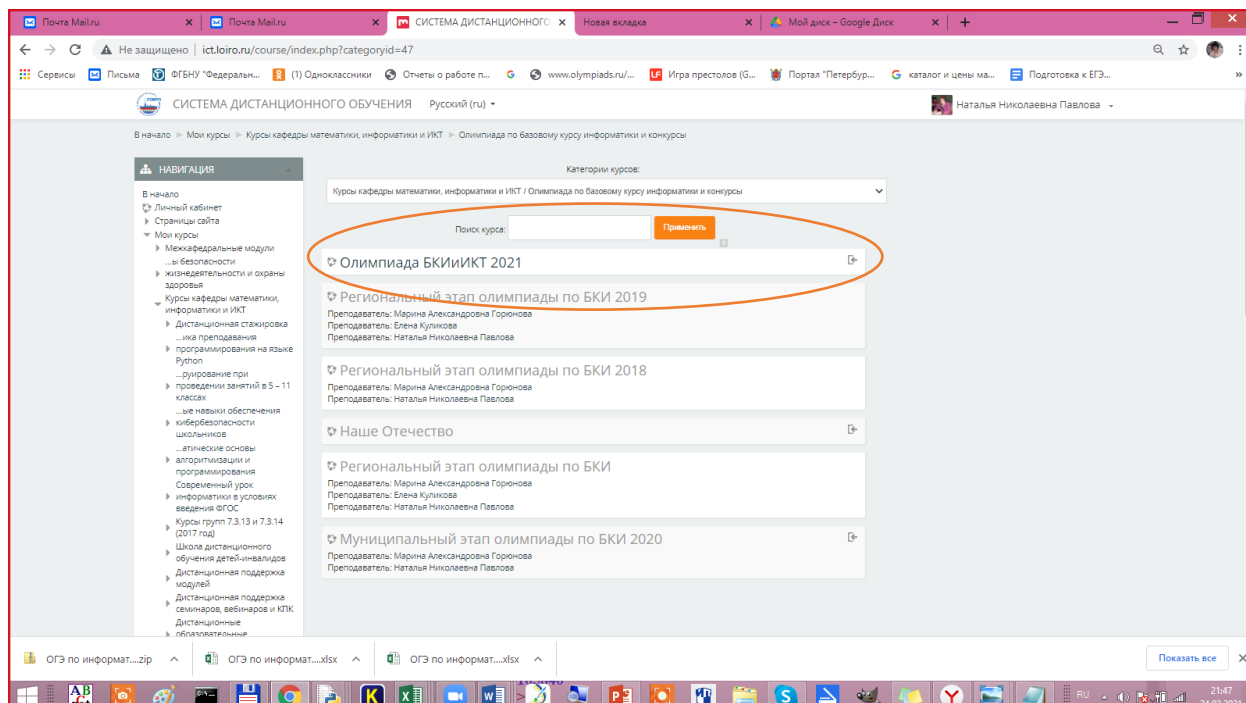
Почта Mail.ru ×
Почта Mail.ru ×
СИСТЕМА ДИСТАНЦИОННОГО ×
Новая вкладка ×
Мой диск – Google Диск ×
+

Не защищено | ict.loiro.ru/course/index.php?categoryid=47

Сервисы | Письма | ФГБНУ "Федеральн... | (1) Одноклассники | Отчеты о работе п... | www.olympiads.ru/... | Игра престолов (G... | Портал "Петербур... | каталог и цены ма... | Подготовка к ЕГЭ...

СИСТЕМА ДИСТАНЦИОННОГО ОБУЧЕНИЯ Русский (ru) ▾
Наталья Николаевна Павлова ▾

В начало ► Мои курсы ► Курсы кафедры математики, информатики и ИКТ ► Олимпиада по базовому курсу информатики и конкурсы

НАВИГАЦИЯ
В начало
Личный кабинет
Страницы сайта
Мои курсы
Межкафедральные модули
...ы безопасности жизнедеятельности и охраны здоровья
Курсы кафедры математики, информатики и ИКТ
Дистанционная стажировка
...ика преподавания программирования на языке Python
...руирование при проведении занятий в 5 – 11 классах
...ые навыки обеспечения кибербезопасности школьников
...атические основы алгоритмизации и программирования
Современный урок информатики в условиях введения ФГОС
Курсы групп 7.3.13 и 7.3.14 (2017 год)
Школа дистанционного обучения детей-инвалидов
Дистанционная поддержка модулей
Дистанционная поддержка семинаров, вебинаров и КПК
Дистанционные образовательные

Категории курсов:
Курсы кафедры математики, информатики и ИКТ / Олимпиада по базовому курсу информатики и конкурсы

Поиск курса: Применить

Олимпиада БКИиИКТ 2021

Региональный этап олимпиады по БКИ 2019
Преподаватель: Марина Александровна Горюнова
Преподаватель: Елена Куликова
Преподаватель: Наталья Николаевна Павлова

Региональный этап олимпиады по БКИ 2018
Преподаватель: Марина Александровна Горюнова
Преподаватель: Наталья Николаевна Павлова

Наше Отечество

Региональный этап олимпиады по БКИ
Преподаватель: Марина Александровна Горюнова
Преподаватель: Елена Куликова
Преподаватель: Наталья Николаевна Павлова

Муниципальный этап олимпиады по БКИ 2020
Преподаватель: Марина Александровна Горюнова
Преподаватель: Наталья Николаевна Павлова

ОГЭ по информат....zip
ОГЭ по информат....xlsx
ОГЭ по информат....xlsx
Показать все

RU 21:47